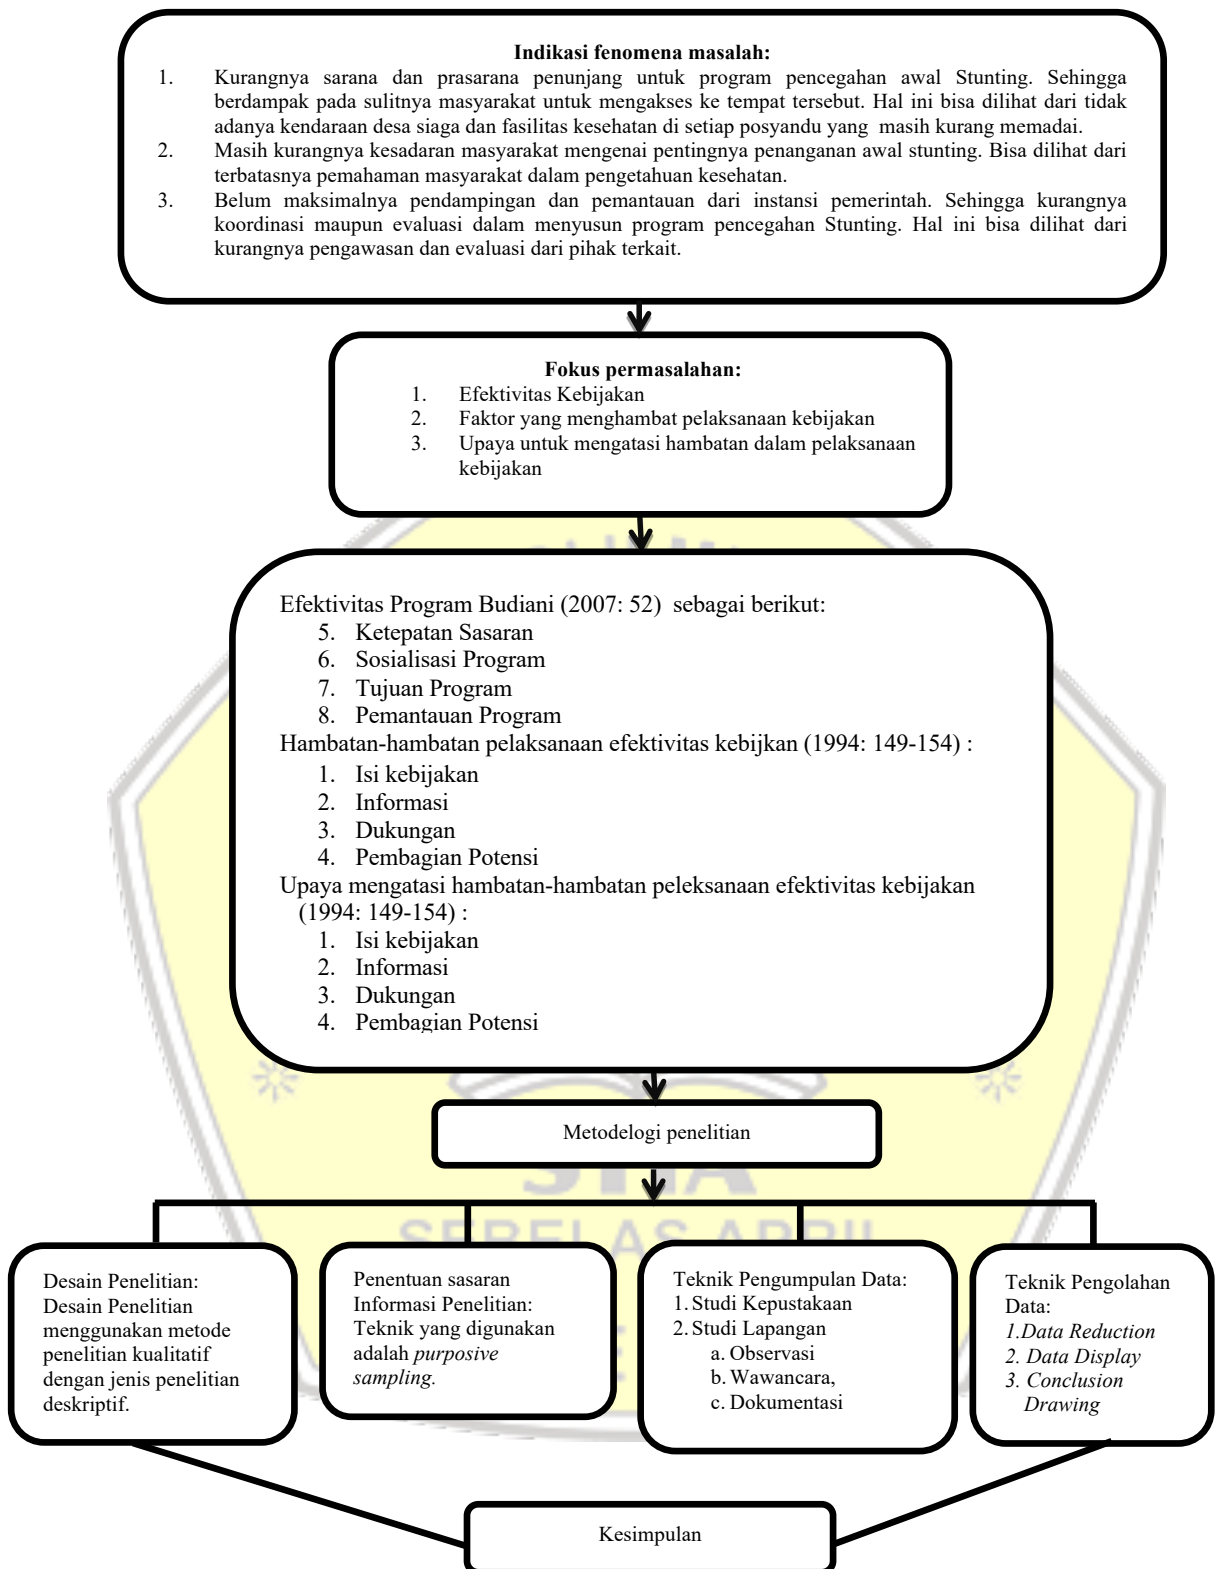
**Indikasi fenomena masalah:**

1. Kurangnya sarana dan prasarana penunjang untuk program pencegahan awal Stunting. Sehingga berdampak pada sulitnya masyarakat untuk mengakses ke tempat tersebut. Hal ini bisa dilihat dari tidak adanya kendaraan desa siaga dan fasilitas kesehatan di setiap posyandu yang masih kurang memadai.
2. Masih kurangnya kesadaran masyarakat mengenai pentingnya penanganan awal stunting. Bisa dilihat dari terbatasnya pemahaman masyarakat dalam pengetahuan kesehatan.
3. Belum maksimalnya pendampingan dan pemantauan dari instansi pemerintah. Sehingga kurangnya koordinasi maupun evaluasi dalam menyusun program pencegahan Stunting. Hal ini bisa dilihat dari kurangnya pengawasan dan evaluasi dari pihak terkait.

**Fokus permasalahan:**

1. Efektivitas Kebijakan
2. Faktor yang menghambat pelaksanaan kebijakan
3. Upaya untuk mengatasi hambatan dalam pelaksanaan kebijakan

Efektivitas Program Budiani (2007: 52) sebagai berikut:

5. Ketepatan Sasaran
6. Sosialisasi Program
7. Tujuan Program
8. Pemantauan Program

Hambatan-hambatan pelaksanaan efektivitas kebijkan (1994: 149-154) :

1. Isi kebijakan
2. Informasi
3. Dukungan
4. Pembagian Potensi

Upaya mengatasi hambatan-hambatan peleksanaan efektivitas kebijakan (1994: 149-154) :

1. Isi kebijakan
2. Informasi
3. Dukungan
4. Pembagian Potensi

Metodelogi penelitian

Desain Penelitian: Desain Penelitian menggunakan metode penelitian kualitatif dengan jenis penelitian deskriptif.

Penentuan sasaran Informasi Penelitian: Teknik yang digunakan adalah *purposive sampling.*

Teknik Pengumpulan Data:
1. Studi Kepustakaan
2. Studi Lapangan
a. Observasi
b. Wawancara,
c. Dokumentasi

Teknik Pengolahan Data:
*1.Data Reduction*
*2. Data Display*
*3. Conclusion Drawing*

Kesimpulan